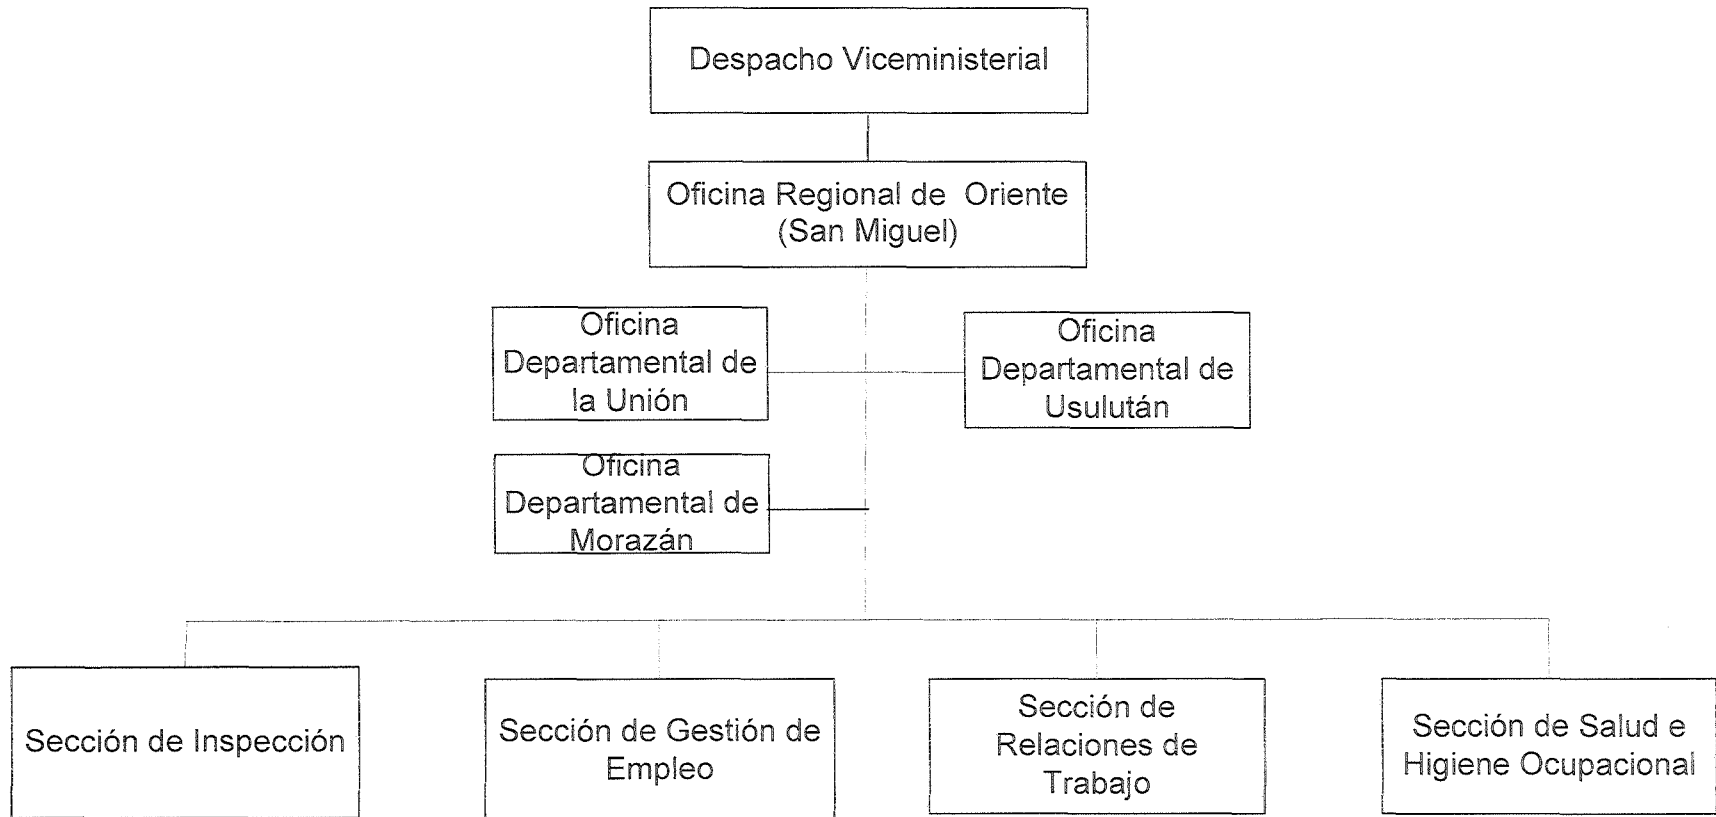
Despacho Viceministerial

Oficina Regional de Oriente (San Miguel)

Oficina Departamental de la Unión

Oficina Departamental de Usulután

Oficina Departamental de Morazán

Sección de Inspección

Sección de Gestión de Empleo

Sección de Relaciones de Trabajo

Sección de Salud e Higiene Ocupacional